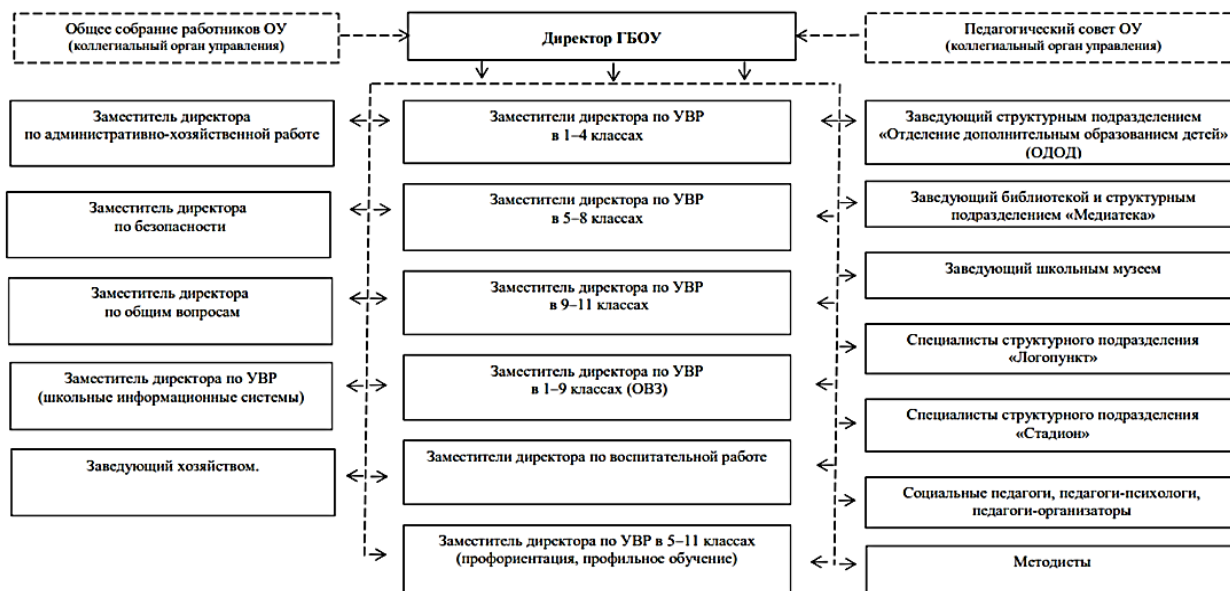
Общее собрание работников ОУ
(коллегиальный орган управления)

Директор ГБОУ

Педагогический совет ОУ
(коллегиальный орган управления)

Заместитель директора
по административно-хозяйственной работе

Заместитель директора
по безопасности

Заместитель директора
по общим вопросам

Заместитель директора по УВР
(школьные информационные системы)

Заведующий хозяйством.

Заместители директора по УВР
в 1–4 классах

Заместители директора по УВР
в 5–8 классах

Заместитель директора по УВР
в 9–11 классах

Заместитель директора по УВР
в 1–9 классах (ОВЗ)

Заместители директора по воспитательной работе

Заместитель директора по УВР в 5–11 классах
(профориентация, профильное обучение)

Заведующий структурным подразделением
«Отделение дополнительным образованием детей»
(ОДОД)

Заведующий библиотекой и структурным
подразделением «Медиатека»

Заведующий школьным музеем

Специалисты структурного подразделения
«Логопункт»

Специалисты структурного подразделения
«Стадион»

Социальные педагоги, педагоги-психологи,
педагоги-организаторы

Методисты